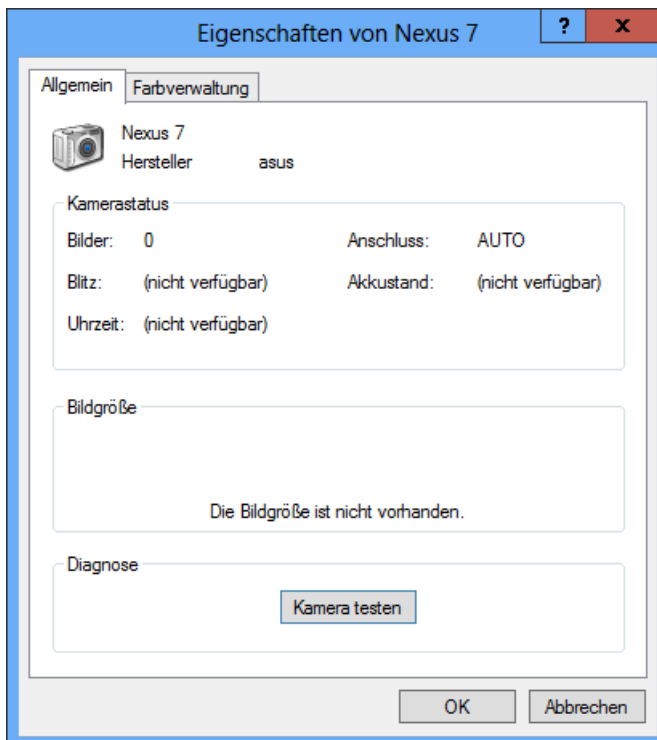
Eigenschaften von Nexus 7

?

x

Allgemein

Farbverwaltung

Nexus 7

Hersteller asus

Kamerastatus

Bilder: 0

Anschluss: AUTO

Blitz: (nicht verfügbar)

Akkustand: (nicht verfügbar)

Uhrzeit: (nicht verfügbar)

Bildgröße

Die Bildgröße ist nicht vorhanden.

Diagnose

Kamera testen

OK

Abbrechen